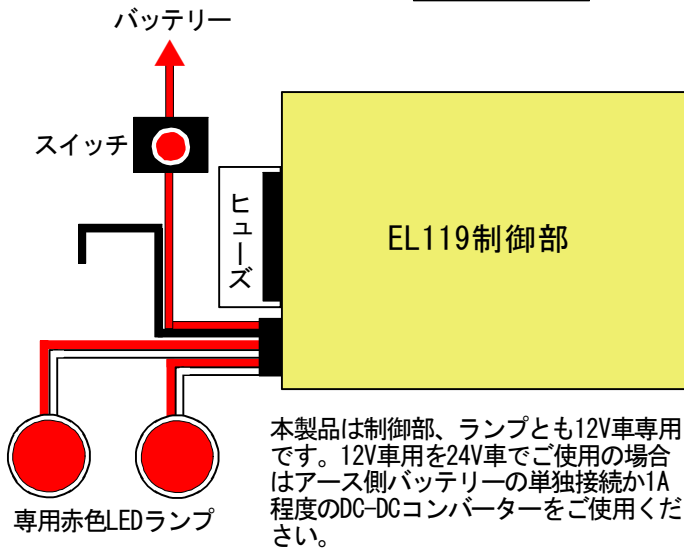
バッテリー

スイッチ

ヒューズ

EL119制御部

専用赤色LEDランプ

本製品は制御部、ランプとも12V車専用です。12V車用を24V車でご使用の場合はアース側バッテリーの単独接続か1A程度のDC-DCコンバーターをご使用ください。